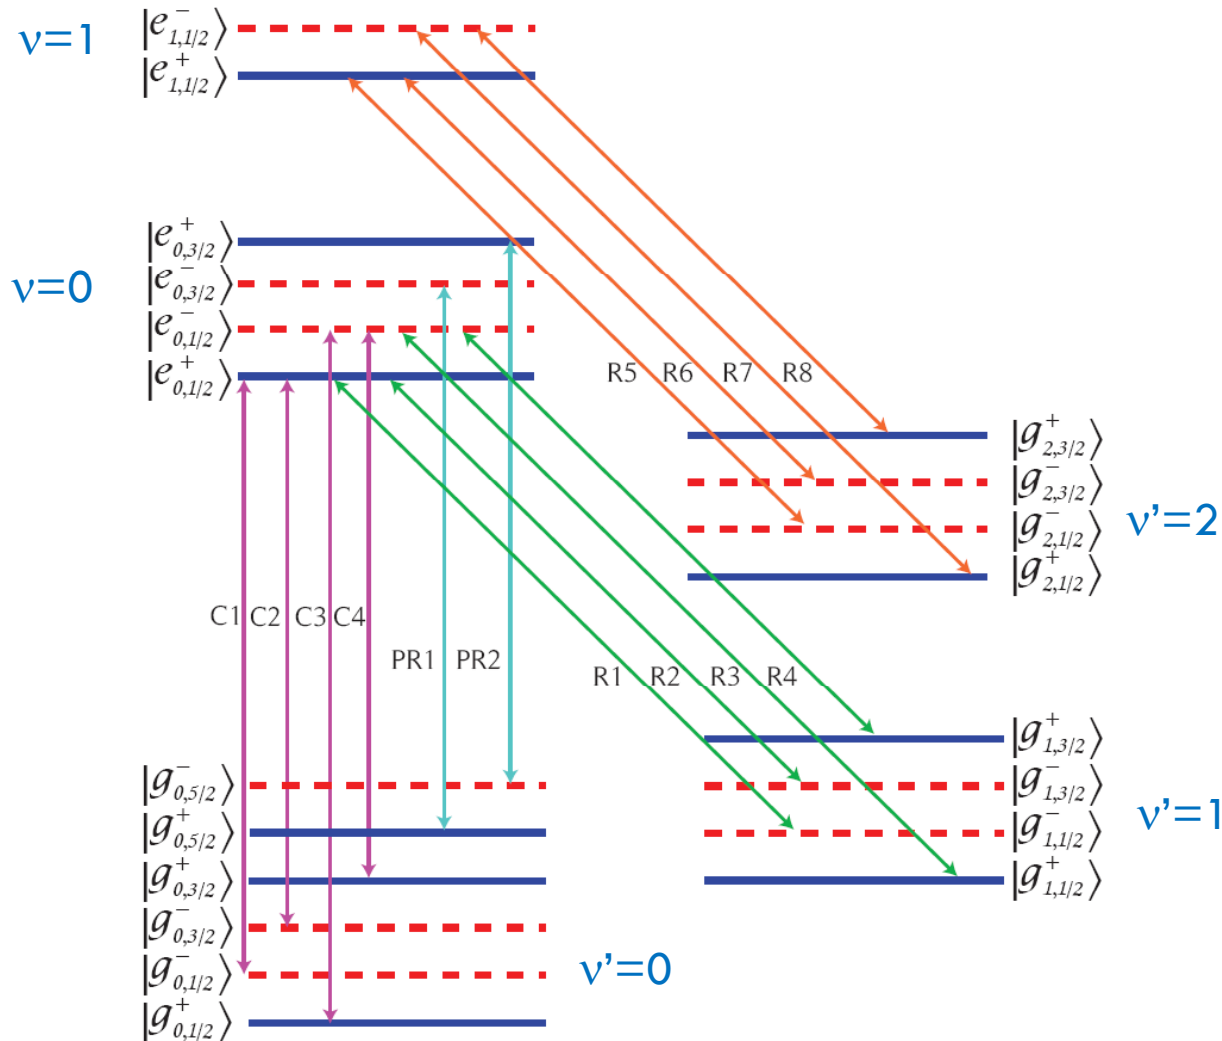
ν=1

$|e^{-}_{1,1/2}\rangle$

$|e^{+}_{1,1/2}\rangle$

$|e^{+}_{0,3/2}\rangle$

ν=0

$|e^{-}_{0,3/2}\rangle$

$|e^{-}_{0,1/2}\rangle$

$|e^{+}_{0,1/2}\rangle$

R5 R6 R7 R8

$|g^{+}_{2,3/2}\rangle$

$|g^{-}_{2,3/2}\rangle$

$|g^{-}_{2,1/2}\rangle$

ν'=2

$|g^{+}_{2,1/2}\rangle$

C1 C2 C3 C4

PR1 PR2

R1 R2 R3 R4

$|g^{+}_{1,3/2}\rangle$

$|g^{-}_{1,3/2}\rangle$

$|g^{-}_{1,1/2}\rangle$

ν'=1

$|g^{+}_{1,1/2}\rangle$

$|g^{-}_{0,5/2}\rangle$

$|g^{+}_{0,5/2}\rangle$

$|g^{+}_{0,3/2}\rangle$

$|g^{-}_{0,3/2}\rangle$

$|g^{-}_{0,1/2}\rangle$

ν'=0

$|g^{+}_{0,1/2}\rangle$